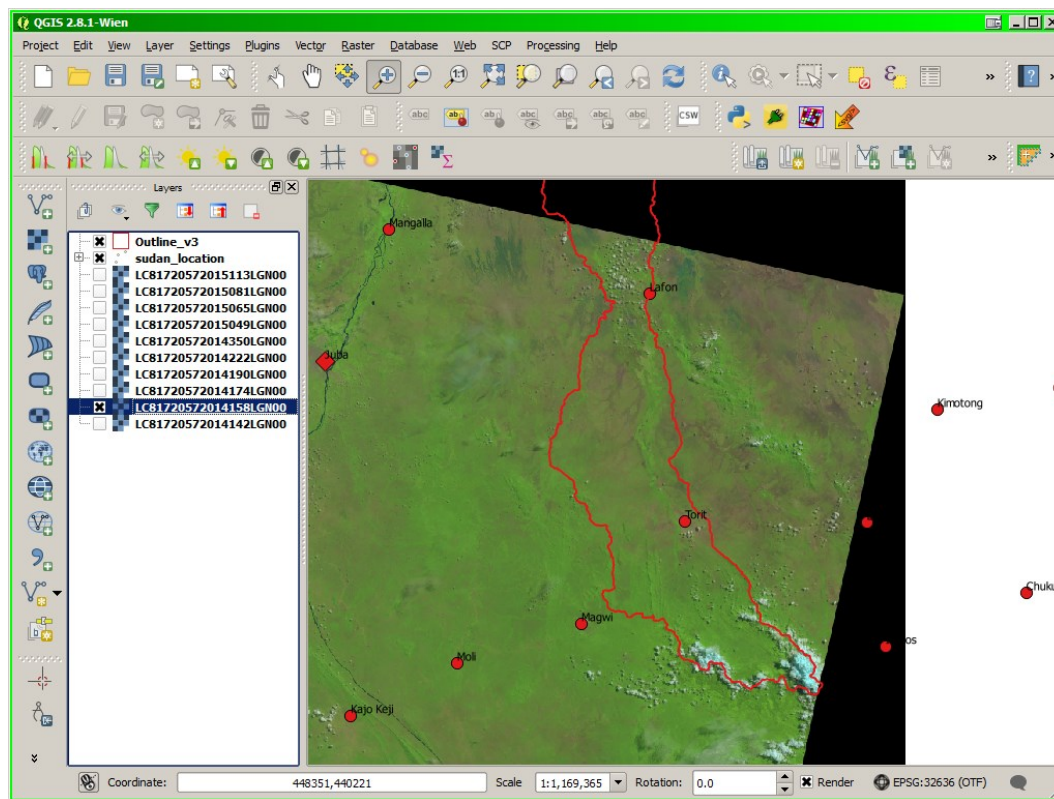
QGIS 2.8.1-Wien

Project Edit View Layer Settings Plugins Vector Raster Database Web SCP Processing Help

abc
CSW
Σ

Layers

Outline_v3
sudan_location
LC81720572015113LGN00
LC81720572015081LGN00
LC81720572015065LGN00
LC81720572015049LGN00
LC81720572014350LGN00
LC81720572014222LGN00
LC81720572014190LGN00
LC81720572014174LGN00
LC81720572014158LGN00
LC81720572014142LGN00

Mangalla
Lafon
Juba
Kimotong
Torit
Chuku
Magwi
os
Moli
Kajo Keji

Coordinate: 448351,440221 Scale 1:1,169,365 Rotation: 0.0 Render EPSG:32636 (OTF)